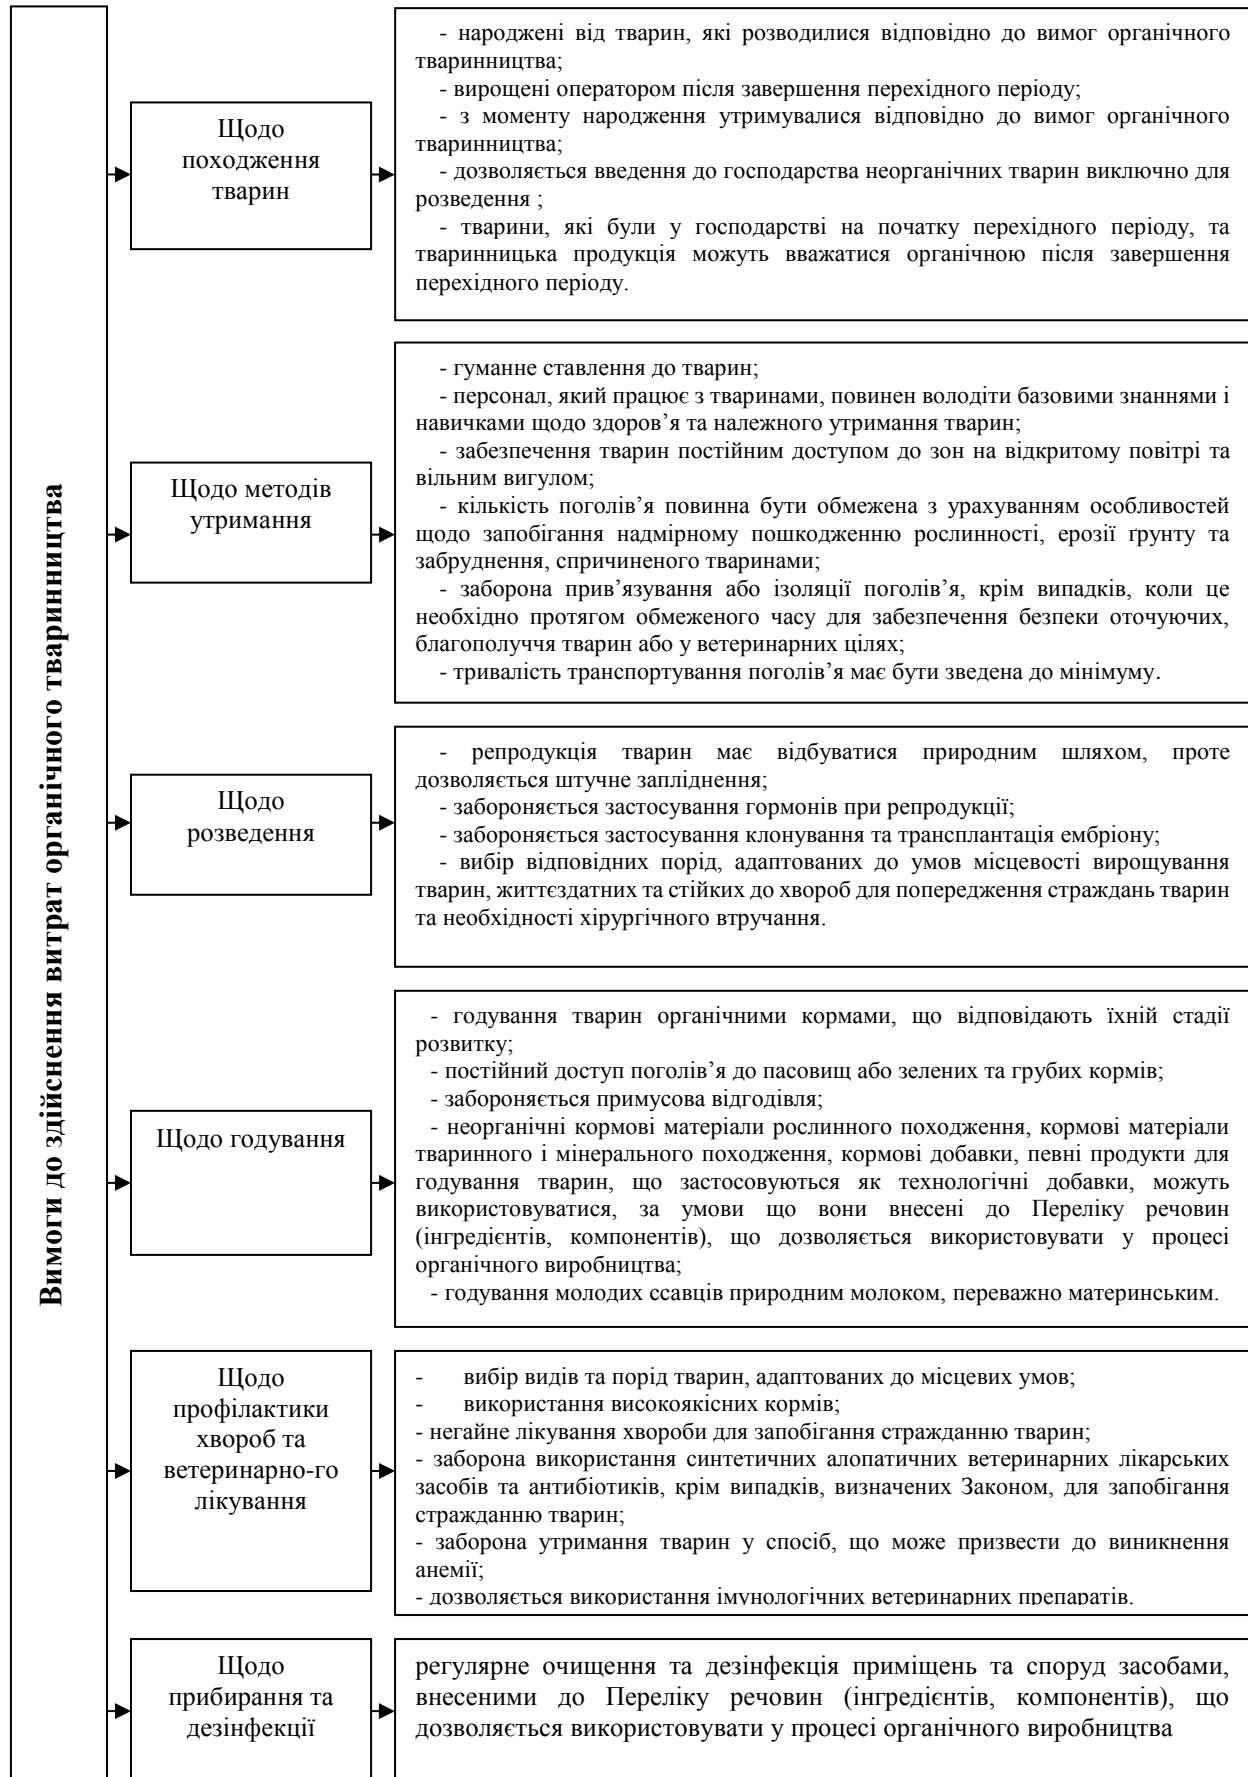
Вимоги до здійснення витрат органічного тваринництва

Щодо походження тварин

- народжені від тварин, які розводилися відповідно до вимог органічного тваринництва;
- вирощені оператором після завершення перехідного періоду;
- з моменту народження утримувалися відповідно до вимог органічного тваринництва;
- дозволяється введення до господарства неорганічних тварин виключно для розведення ;
- тварини, які були у господарстві на початку перехідного періоду, та тваринницька продукція можуть вважатися органічною після завершення перехідного періоду.

Щодо методів утримання

- гуманне ставлення до тварин;
- персонал, який працює з тваринами, повинен володіти базовими знаннями і навичками щодо здоров'я та належного утримання тварин;
- забезпечення тварин постійним доступом до зон на відкритому повітрі та вільним вигулом;
- кількість поголів'я повинна бути обмежена з урахуванням особливостей щодо запобігання надмірному пошкодженню рослинності, ерозії ґрунту та забруднення, спричиненого тваринами;
- заборона прив'язування або ізоляції поголів'я, крім випадків, коли це необхідно протягом обмеженого часу для забезпечення безпеки оточуючих, благополуччя тварин або у ветеринарних цілях;
- тривалість транспортування поголів'я має бути зведена до мінімуму.

Щодо розведення

- репродукція тварин має відбуватися природним шляхом, проте дозволяється штучне запліднення;
- забороняється застосування гормонів при репродукції;
- забороняється застосування клонування та трансплантація ембріону;
- вибір відповідних порід, адаптованих до умов місцевості вирощування тварин, життєздатних та стійких до хвороб для попередження страждань тварин та необхідності хірургічного втручання.

Щодо годування

- годування тварин органічними кормами, що відповідають їхній стадії розвитку;
- постійний доступ поголів'я до пасовищ або зелених та грубих кормів;
- забороняється примусова відгодівля;
- неорганічні кормові матеріали рослинного походження, кормові матеріали тваринного і мінерального походження, кормові добавки, певні продукти для годування тварин, що застосовуються як технологічні добавки, можуть використовуватися, за умови що вони внесені до Переліку речовин (інгредієнтів, компонентів), що дозволяється використовувати у процесі органічного виробництва;
- годування молодих ссавців природним молоком, переважно материнським.

Щодо профілактики хвороб та ветеринарно-го лікування

- вибір видів та порід тварин, адаптованих до місцевих умов;
- використання високоякісних кормів;
- негайне лікування хвороби для запобігання стражданню тварин;
- заборона використання синтетичних алопатичних ветеринарних лікарських засобів та антибіотиків, крім випадків, визначених Законом, для запобігання стражданню тварин;
- заборона утримання тварин у спосіб, що може призвести до виникнення анемії;
- дозволяється використання імунологічних ветеринарних препаратів.

Щодо прибирання та дезінфекції

регулярне очищення та дезінфекція приміщень та споруд засобами, внесеними до Переліку речовин (інгредієнтів, компонентів), що дозволяється використовувати у процесі органічного виробництва